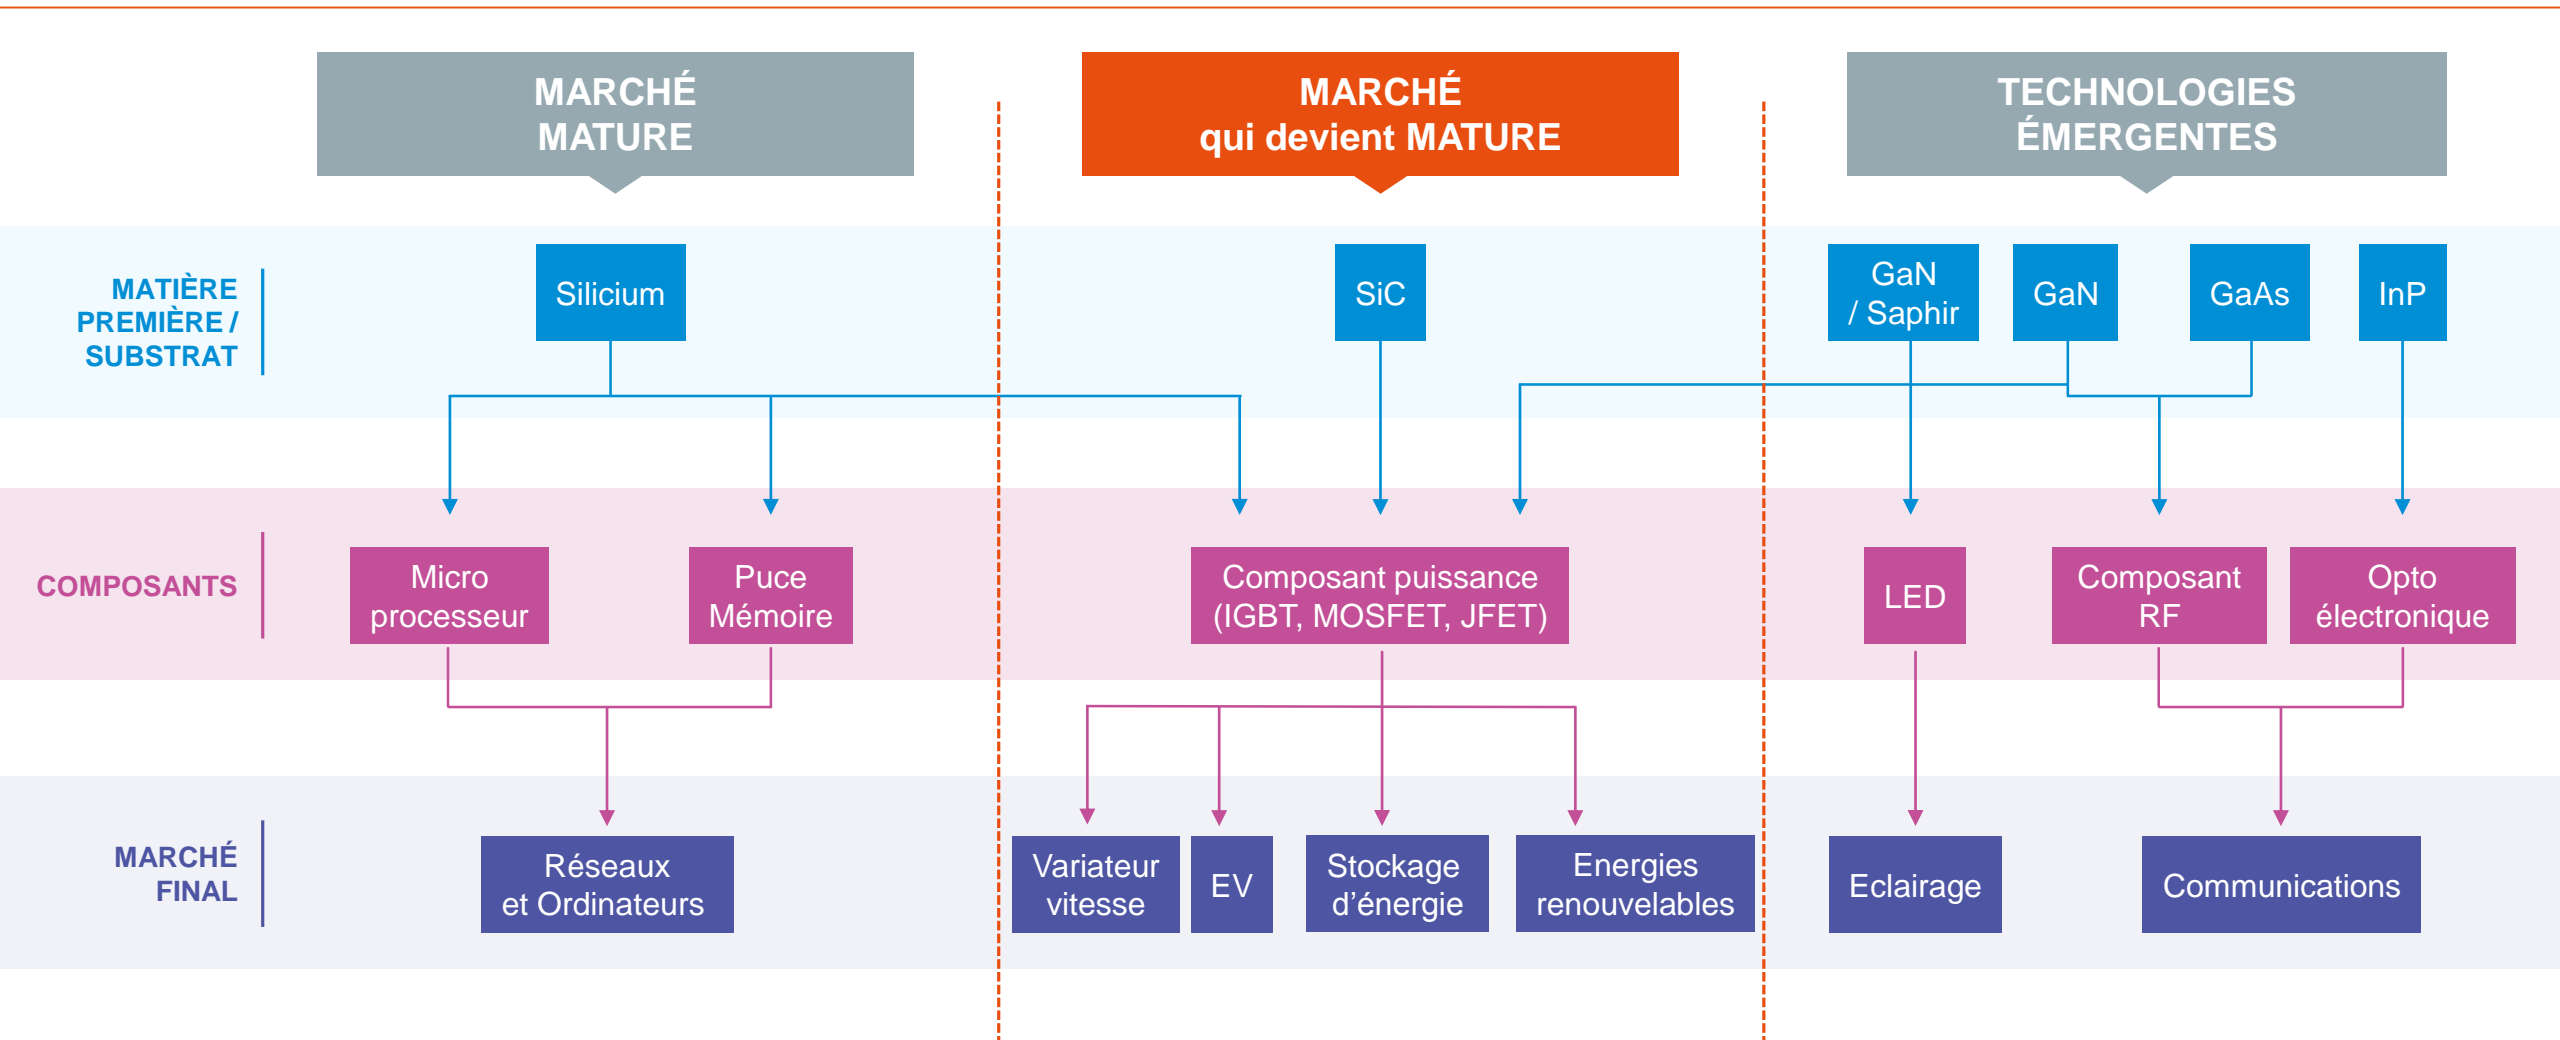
MARCHÉ MATURE

MARCHÉ qui devient MATURE

TECHNOLOGIES ÉMERGENTES

MATIÈRE PREMIÈRE / SUBSTRAT

Silicium

SiC

GaN / Saphir

GaN

GaAs

InP

COMPOSANTS

Micro processeur

Puce Mémoire

Composant puissance (IGBT, MOSFET, JFET)

LED

Composant RF

Opto électronique

MARCHÉ FINAL

Réseaux et Ordinateurs

Variateur vitesse

EV

Stockage d’énergie

Energies renouvelables

Eclairage

Communications